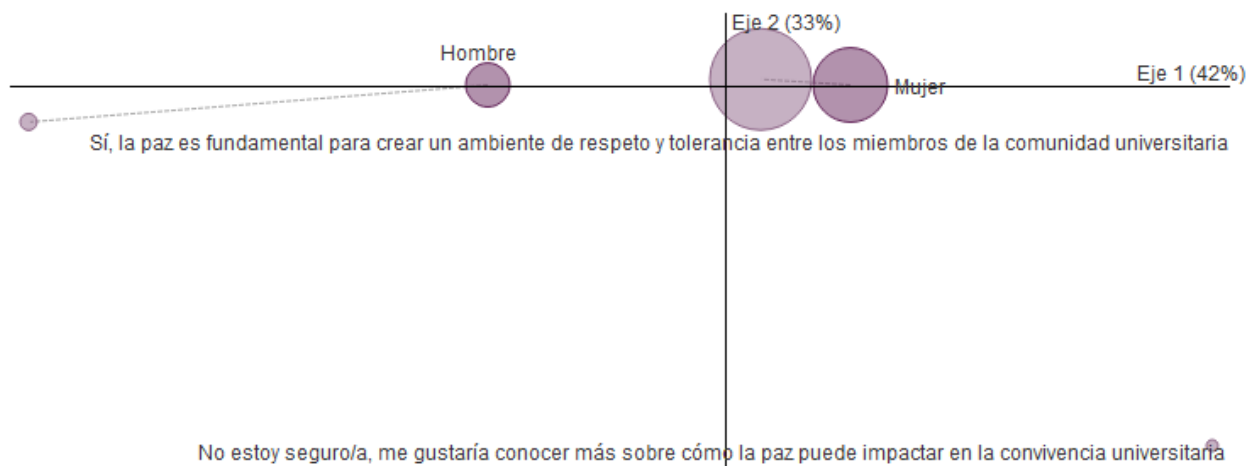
Eje 2 (33%)

Hombre

Mujer

Eje 1 (42%)

Sí, la paz es fundamental para crear un ambiente de respeto y tolerancia entre los miembros de la comunidad universitaria

No estoy seguro/a, me gustaría conocer más sobre cómo la paz puede impactar en la convivencia universitaria